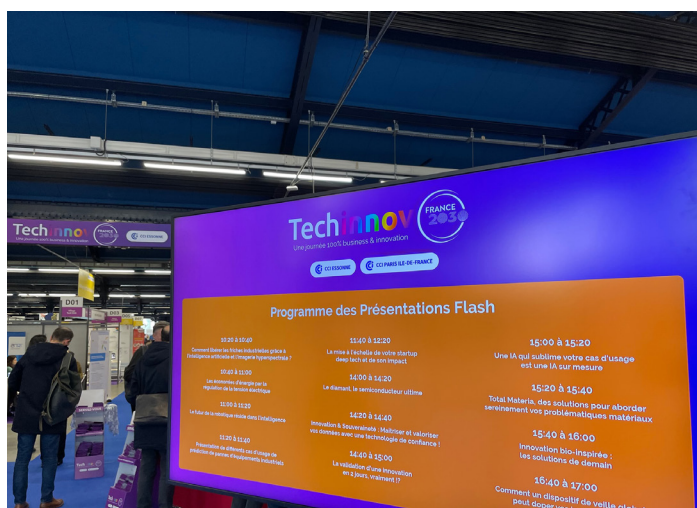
Techinnov
Une journée 100% business & innovation
FRANCE 2030
CCI ESSONNE
CCI PARIS ILE-DE-FRANCE

Programme des Présentations Flash

10:20 à 10:40
Comment libérer les friches industrielles grâce à l'intelligence artificielle et l'imagerie hyperspectrale ?

10:40 à 11:00
Les économies d'énergie par la régulation de la tension électrique

11:00 à 11:20
Le futur de la robotique réside dans l'intelligence

11:20 à 11:40
Présentation de différents cas d'usage de prédiction de pannes d'équipements industriels

11:40 à 12:20
La mise à l'échelle de votre startup deep tech et de son impact

14:00 à 14:20
Le diamant, le semiconducteur ultime

14:20 à 14:40
Innovation & Souveraineté : Maîtriser et valoriser vos données avec une technologie de confiance !

14:40 à 15:00
La validation d'une innovation en 2 jours, vraiment !?

15:00 à 15:20
Une IA qui sublime votre cas d'usage est une IA sur mesure

15:20 à 15:40
Total Materia, des solutions pour aborder sereinement vos problématiques matériaux

15:40 à 16:00
Innovation bio-inspirée : les solutions de demain

16:40 à 17:00
Comment un dispositif de veille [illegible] peut doper vo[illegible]

Techinnov
D01